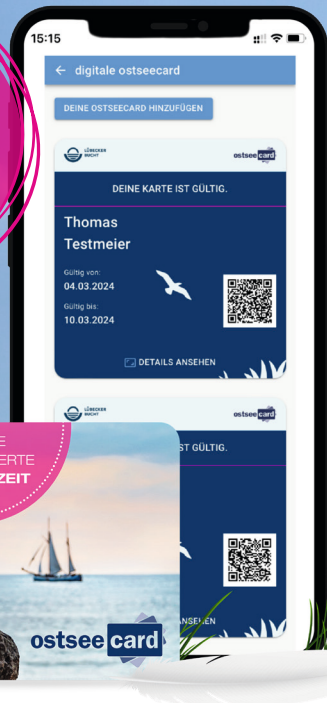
15:15

← digitale ostseecard

DEINE OSTSEECARD HINZUFÜGEN

LÜBECKER BUCHT

ostsee card

DEINE KARTE IST GÜLTIG.

Thomas Testmeier

Gültig von:
04.03.2024

Gültig bis:
10.03.2024

DETAILS ANSEHEN

LÜBECKER BUCHT

ostsee card

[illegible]ST GÜLTIG.

E
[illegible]ERTE
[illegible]ZEIT

ostsee card

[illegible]NSEHEN